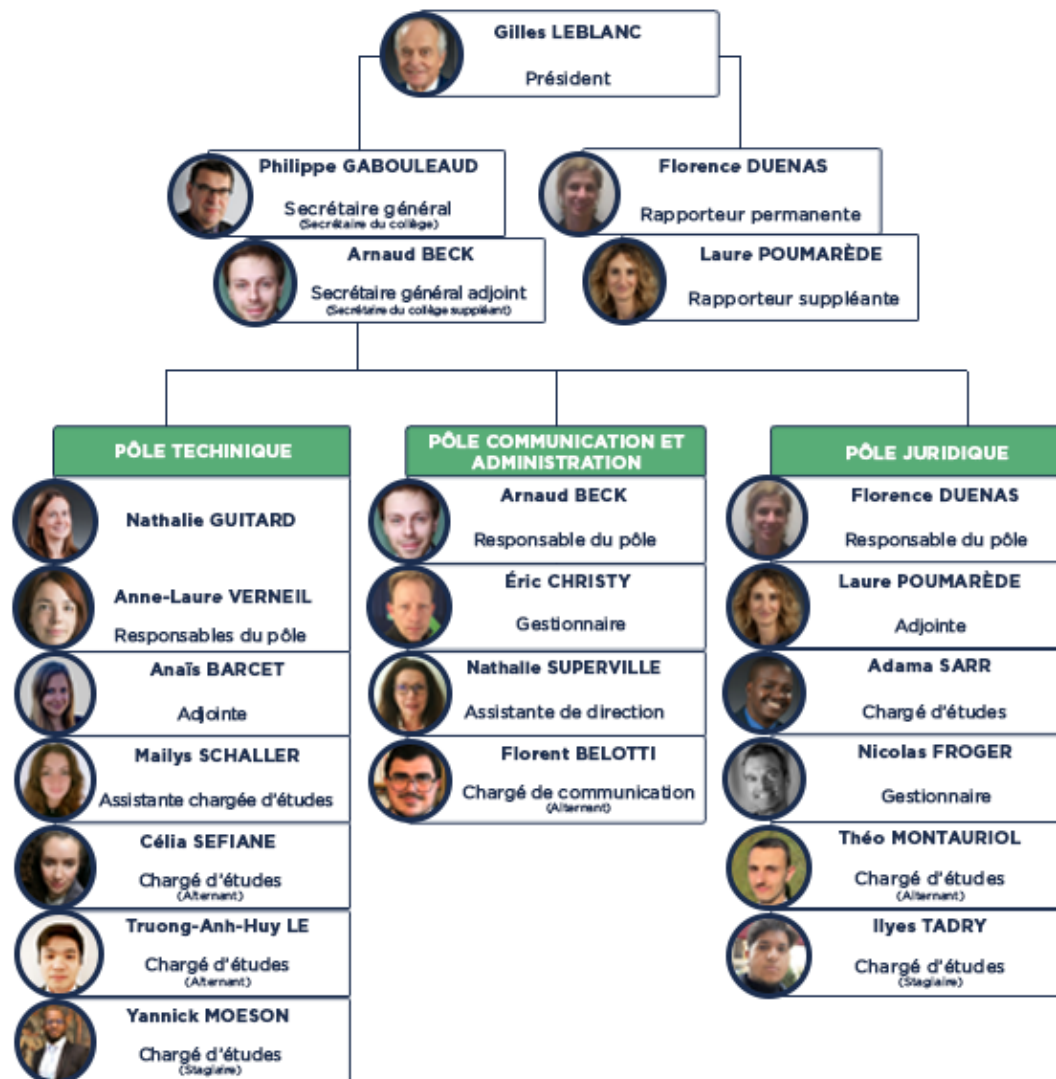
Gilles LEBLANC
Président

Philippe GABOULEAUD
Secrétaire général
(Secrétaire du collège)

Florence DUENAS
Rapporteur permanente

Arnaud BECK
Secrétaire général adjoint
(Secrétaire du collège suppléant)

Laure POUMARÈDE
Rapporteur suppléante

PÔLE TECHINIQUE

Nathalie GUITARD

Anne-Laure VERNEIL
Responsables du pôle

Anaïs BARCET
Adjointe

Mailys SCHALLER
Assistante chargée d'études

Célia SEFIANE
Chargé d'études
(Alternant)

Truong-Anh-Huy LE
Chargé d'études
(Alternant)

Yannick MOESON
Chargé d'études
(Stagiaire)

PÔLE COMMUNICATION ET ADMINISTRATION

Arnaud BECK
Responsable du pôle

Éric CHRISTY
Gestionnaire

Nathalie SUPERVILLE
Assistante de direction

Florent BELOTTI
Chargé de communication
(Alternant)

PÔLE JURIDIQUE

Florence DUENAS
Responsable du pôle

Laure POUMARÈDE
Adjointe

Adama SARR
Chargé d'études

Nicolas FROGER
Gestionnaire

Théo MONTAURIOL
Chargé d'études
(Alternant)

Ilyes TADRY
Chargé d'études
(Stagiaire)